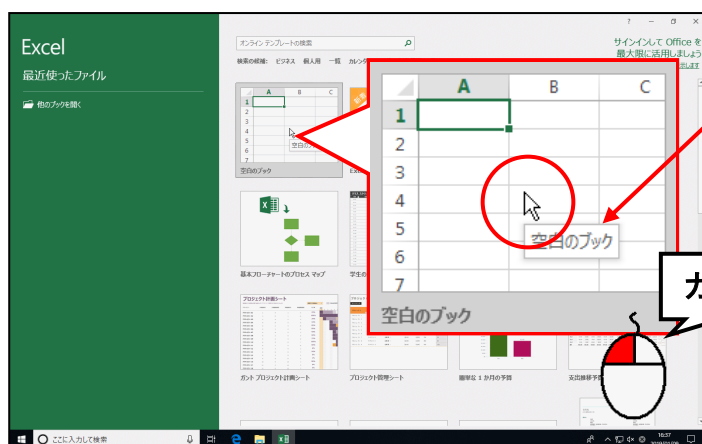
Excel

最近使ったファイル

他のブックを開く

オンライン テンプレートの検索

検索の候補: ビジネス 個人用 一覧 カレンダー

? − □ ×

サインインして Office を
最大限に活用しましょう

|  | A | B | C |
|---|---|---|---|
| 1 |  |  |  |
| 2 |  |  |  |
| 3 |  |  |  |
| 4 |  |  |  |
| 5 |  |  |  |
| 6 |  |  |  |
| 7 |  |  |  |

空白のブック

空白のブック

空白のブック

基本フローチャートのプロセス マップ

学生の

ガント プロジェクト計画シート

プロジェクト管理シート

簡単な 1 か月の予算

支出修正予

カ

ここに入力して検索

16:37